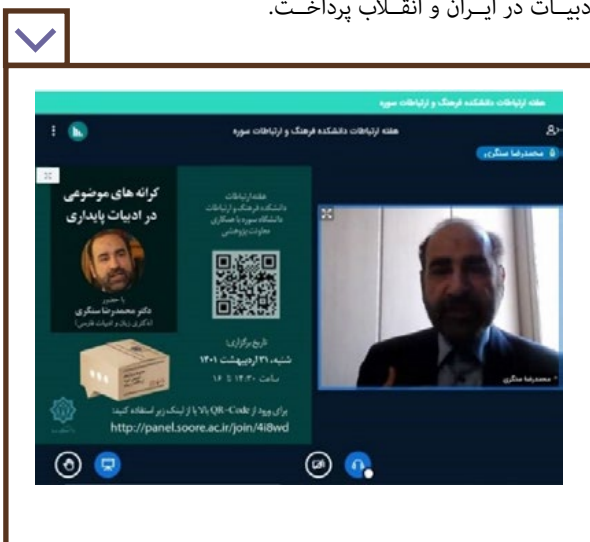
دبیات در ایران و انقلاب پرداخت.

هفته ارتباطات دانشکده فرهنگ و ارتباطات سوره

هفته ارتباطات دانشکده فرهنگ و ارتباطات سوره

محمدرضا سنگری

کرانه های موضوعی در ادبیات پایداری

با حضور
دکتر محمدرضا سنگری
(دکترای زبان و ادبیات فارسی)

هفته ارتباطات
دانشکده فرهنگ و ارتباطات
دانشگاه سوره با همکاری
معاونت پژوهشی

تاریخ برگزاری:
شنبه، ۳۱ اردیبهشت ۱۴۰۱
ساعت ۱۴:۳۰ تا ۱۶

برای ورود از QR-Code بالا یا از لینک زیر استفاده کنید:
http://panel.soore.ac.ir/join/4i8wd

محمدرضا سنگری